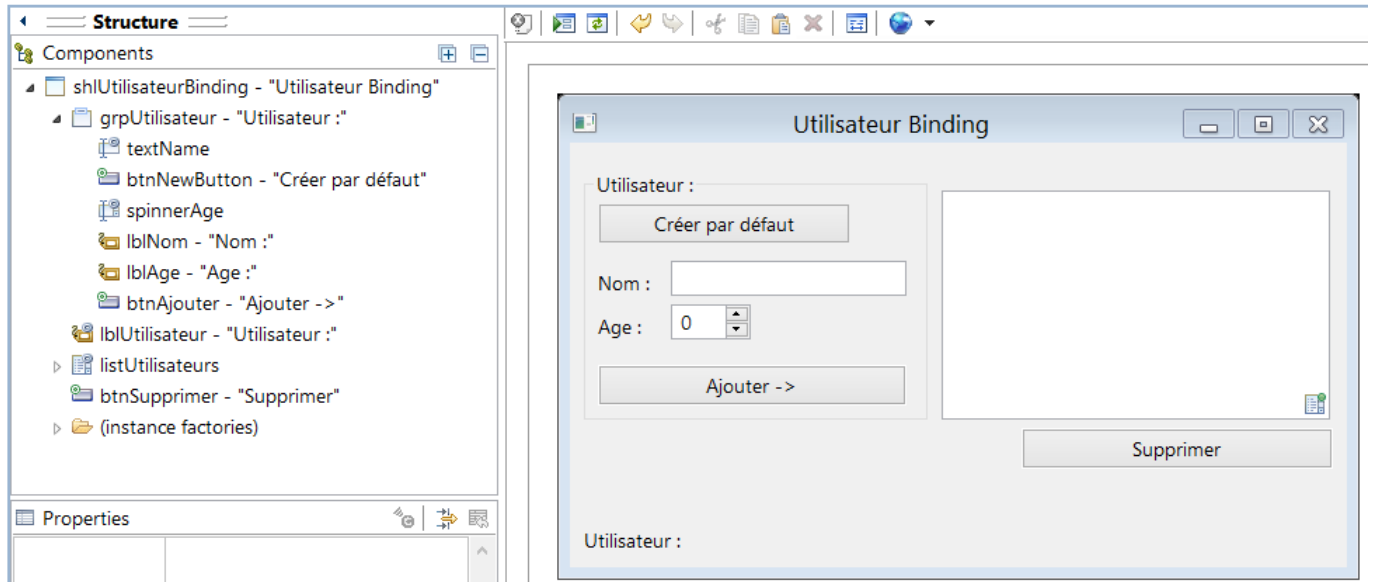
Structure

Components

shlUtilisateurBinding - "Utilisateur Binding"
grpUtilisateur - "Utilisateur :"
textName
btnNewButton - "Créer par défaut"
spinnerAge
lblNom - "Nom :"
lblAge - "Age :"
btnAjouter - "Ajouter ->"
lblUtilisateur - "Utilisateur :"
listUtilisateurs
btnSupprimer - "Supprimer"
(instance factories)

Properties

Utilisateur Binding

Utilisateur :
Créer par défaut
Nom :
Age : 0
Ajouter ->
Supprimer
Utilisateur :